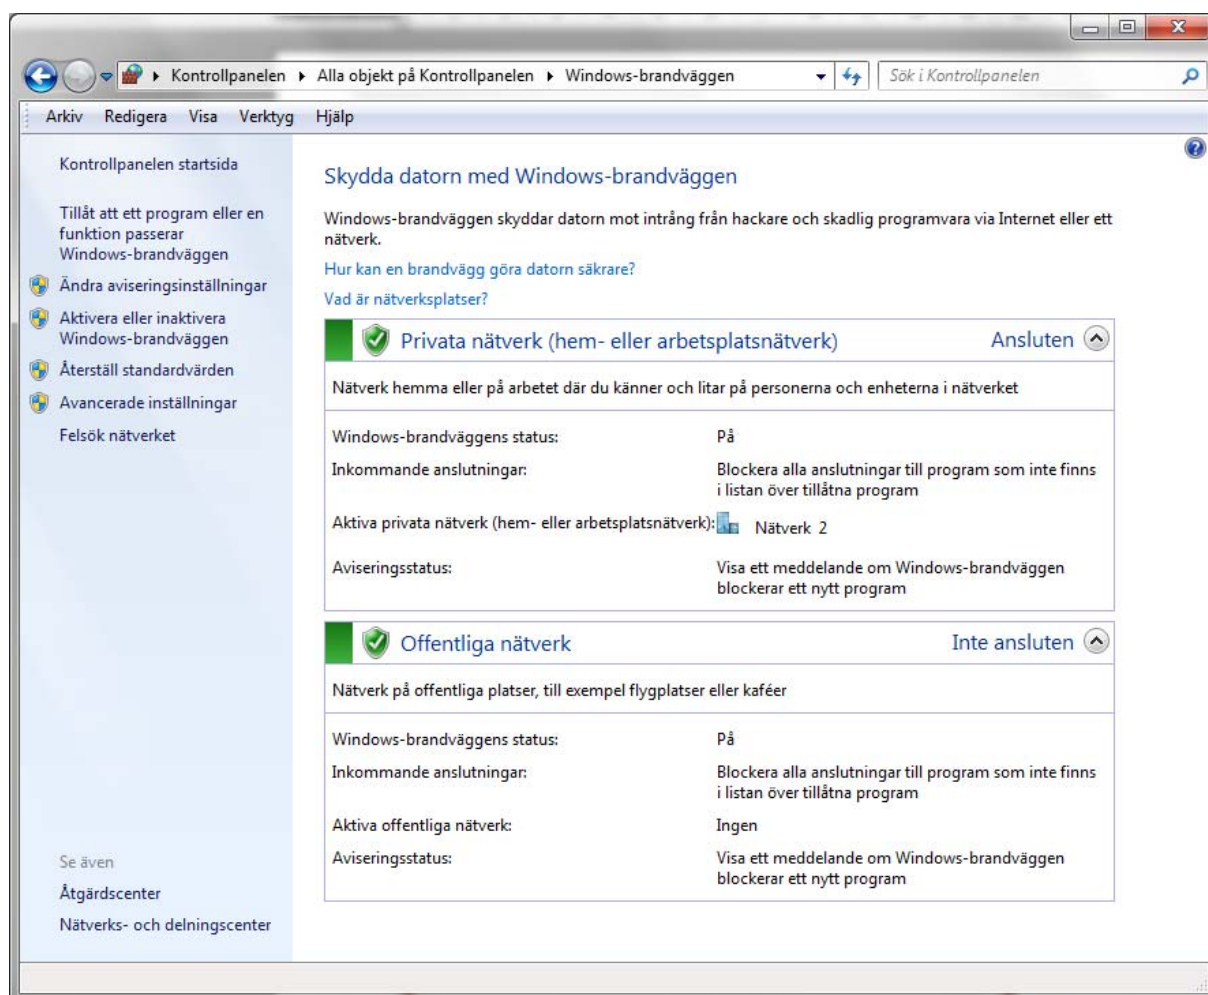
▸ Kontrollpanelen ▸ Alla objekt på Kontrollpanelen ▸ Windows-brandväggen

Sök i Kontrollpanelen

Arkiv Redigera Visa Verktyg Hjälp

Kontrollpanelen startsida

Tillåt att ett program eller en funktion passerar Windows-brandväggen

Ändra aviseringsinställningar

Aktivera eller inaktivera Windows-brandväggen

Återställ standardvärden

Avancerade inställningar

Felsök nätverket

Se även

Åtgärdscenter

Nätverks- och delningscenter

Skydda datorn med Windows-brandväggen

Windows-brandväggen skyddar datorn mot intrång från hackare och skadlig programvara via Internet eller ett nätverk.

Hur kan en brandvägg göra datorn säkrare?

Vad är nätverksplatser?

Privata nätverk (hem- eller arbetsplatsnätverk) Ansluten

Nätverk hemma eller på arbetet där du känner och litar på personerna och enheterna i nätverket

| | |
|---|---|
| Windows-brandväggens status: | På |
| Inkommande anslutningar: | Blockera alla anslutningar till program som inte finns i listan över tillåtna program |
| Aktiva privata nätverk (hem- eller arbetsplatsnätverk): | Nätverk 2 |
| Aviseringsstatus: | Visa ett meddelande om Windows-brandväggen blockerar ett nytt program |

Offentliga nätverk Inte ansluten

Nätverk på offentliga platser, till exempel flygplatser eller kaféer

| | |
|---|---|
| Windows-brandväggens status: | På |
| Inkommande anslutningar: | Blockera alla anslutningar till program som inte finns i listan över tillåtna program |
| Aktiva offentliga nätverk: | Ingen |
| Aviseringsstatus: | Visa ett meddelande om Windows-brandväggen blockerar ett nytt program |